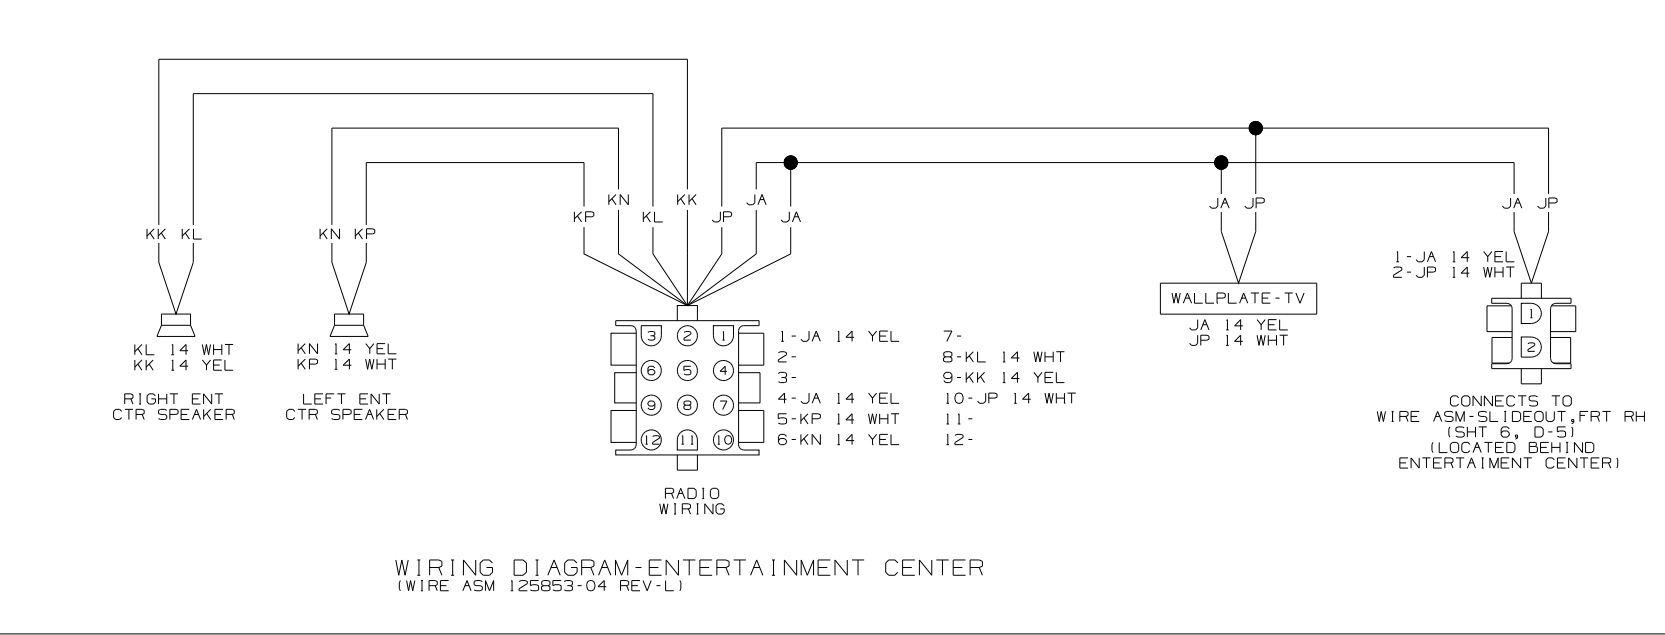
KK KL

KN KP

KP KN KL KK JP JA JA

JA JP

JA JP

1-JA 14 YEL
2-JP 14 WHT

KL 14 WHT
KK 14 YEL

RIGHT ENT
CTR SPEAKER

KN 14 YEL
KP 14 WHT

LEFT ENT
CTR SPEAKER

3 2 1
6 5 4
9 8 7
12 11 10

1-JA 14 YEL
2-
3-
4-JA 14 YEL
5-KP 14 WHT
6-KN 14 YEL

7-
8-KL 14 WHT
9-KK 14 YEL
10-JP 14 WHT
11-
12-

RADIO
WIRING

WALLPLATE-TV

JA 14 YEL
JP 14 WHT

1
2

CONNECTS TO
WIRE ASM-SLIDEOUT,FRT RH
(SHT 6, D-5)
(LOCATED BEHIND
ENTERTAIMENT CENTER)

WIRING DIAGRAM-ENTERTAINMENT CENTER
(WIRE ASM 125853-04 REV-L)